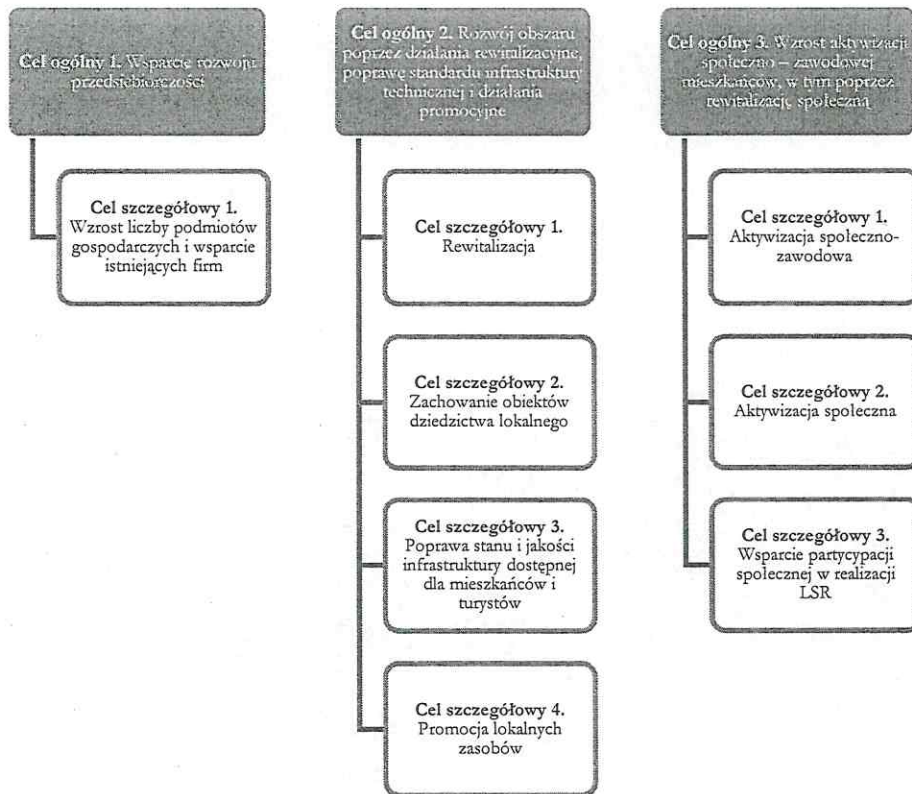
Cel ogólny 1. Wsparcie rozwoju przedsiębiorczości

Cel szczegółowy 1. Wzrost liczby podmiotów gospodarczych i wsparcie istniejących firm

Cel ogólny 2. Rozwój obszaru poprzez działania rewitalizacyjne, poprawę standardu infrastruktury technicznej i działania promocyjne

Cel szczegółowy 1. Rewitalizacja

Cel szczegółowy 2. Zachowanie obiektów dziedzictwa lokalnego

Cel szczegółowy 3. Poprawa stanu i jakości infrastruktury dostępnej dla mieszkańców i turystów

Cel szczegółowy 4. Promocja lokalnych zasobów

Cel ogólny 3. Wzrost aktywizacji społeczno – zawodowej mieszkańców, w tym poprzez rewitalizację społeczną

Cel szczegółowy 1. Aktywizacja społeczno-zawodowa

Cel szczegółowy 2. Aktywizacja społeczna

Cel szczegółowy 3. Wsparcie partycypacji społecznej w realizacji LSR